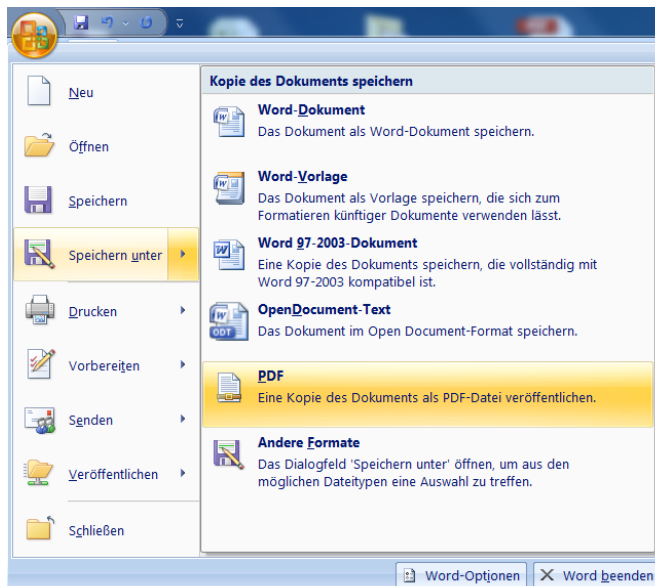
Neu

Öffnen

Speichern

Speichern unter

Drucken

Vorbereiten

Senden

Veröffentlichen

Schließen

Kopie des Dokuments speichern

Word-Dokument
Das Dokument als Word-Dokument speichern.

Word-Vorlage
Das Dokument als Vorlage speichern, die sich zum Formatieren künftiger Dokumente verwenden lässt.

Word 97-2003-Dokument
Eine Kopie des Dokuments speichern, die vollständig mit Word 97-2003 kompatibel ist.

OpenDocument-Text
Das Dokument im Open Document-Format speichern.

PDF
Eine Kopie des Dokuments als PDF-Datei veröffentlichen.

Andere Formate
Das Dialogfeld 'Speichern unter' öffnen, um aus den möglichen Dateitypen eine Auswahl zu treffen.

Word-Optionen

Word beenden